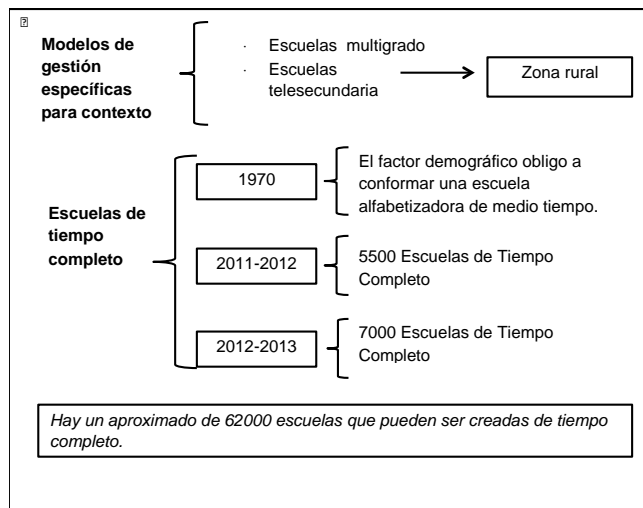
Modelos de gestión específicas para contexto

· Escuelas multigrado
· Escuelas telesecundaria

Zona rural

Escuelas de tiempo completo

1970

El factor demográfico obligo a conformar una escuela alfabetizadora de medio tiempo.

2011-2012

5500 Escuelas de Tiempo Completo

2012-2013

7000 Escuelas de Tiempo Completo

Hay un aproximado de 62000 escuelas que pueden ser creadas de tiempo completo.